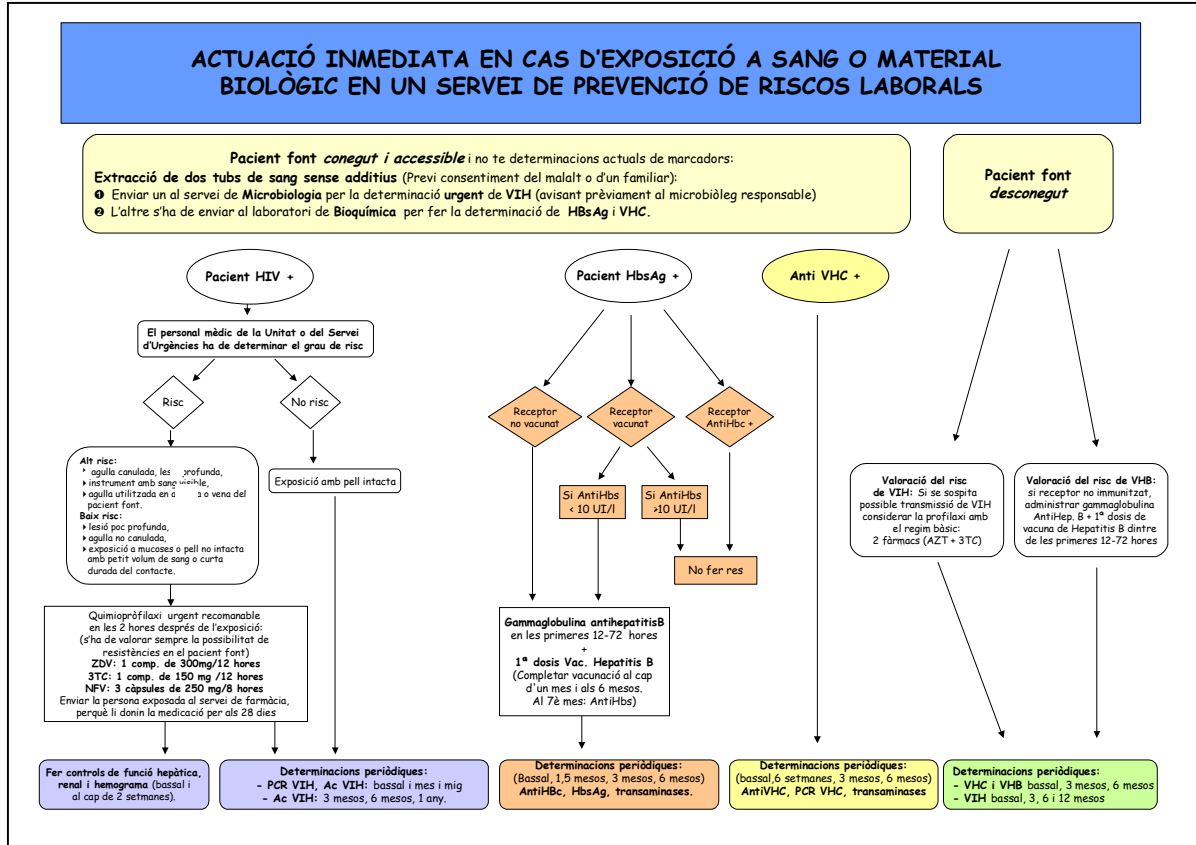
ACTUACIÓ INMEDIATA EN CAS D'EXPOSICIÓ A SANG O MATERIAL BIOLÒGIC EN UN SERVEI DE PREVENCIÓ DE RISCOS LABORALS

Pacient font conegut i accessible i no te determinacions actuals de marcadors:
Extracció de dos tubs de sang sense additius (Previ consentiment del malalt o d'un familiar):
❶ Enviar un al servei de Microbiologia per la determinació urgent de VIH (avisant prèviament al microbiòleg responsable)
❷ L'altre s'ha de enviar al laboratori de Bioquímica per fer la determinació de HBsAg i VHC.

Pacient font desconegut

Pacient HIV +

El personal mèdic de la Unitat o del Servei d'Urgències ha de determinar el grau de risc

Risc

No risc

Alt risc:
agulla canulada, les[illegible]profunda,
instrument amb sang visible,
agulla utilitzada en a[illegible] o vena del pacient font.
Baix risc:
lesió poc profunda,
agulla no canulada,
exposició a mucoses o pell no intacta amb petit volum de sang o curta durada del contacte.

Exposició amb pell intacta

Quimioprôfilaxi urgent recomanable en les 2 hores després de l'exposició:
(s'ha de valorar sempre la possibilitat de resistències en el pacient font)
ZDV: 1 comp. de 300mg/12 hores
3TC: 1 comp. de 150 mg /12 hores
NFV: 3 càpsules de 250 mg/8 hores
Enviar la persona exposada al servei de farmàcia, perquè li donin la medicació per als 28 dies

Pacient HbsAg +

Receptor no vacunat

Receptor vacunat

Receptor AntiHbc +

Si AntiHbs < 10 UI/l

Si AntiHbs >10 UI/l

No fer res

Gammaglobulina antihepatitisB en les primeres 12-72 hores
+
1ª dosis Vac. Hepatitis B
(Completar vacunació al cap d'un mes i als 6 mesos.
Al 7è mes: AntiHbs)

Anti VHC +

Valoració del risc de VIH: Si se sospita possible transmissió de VIH considerar la profilaxi amb el regim bàsic: 2 fàrmacs (AZT + 3TC)

Valoració del risc de VHB: si receptor no immunitzat, administrar gammaglobulina AntiHep. B + 1ª dosis de vacuna de Hepatitis B dintre de les primeres 12-72 hores

Fer controls de funció hepàtica, renal i hemograma (bassal i al cap de 2 setmanes).

Determinacions periòdiques:
- PCR VIH, Ac VIH: bassal i mes i mig
- Ac VIH: 3 mesos, 6 mesos, 1 any.

Determinacions periòdiques:
(Bassal, 1,5 mesos, 3 mesos, 6 mesos)
AntiHBc, HbsAg, transaminases.

Determinacions periòdiques:
(bassal,6 setmanes, 3 mesos, 6 mesos)
AntiVHC, PCR VHC, transaminases

Determinacions periòdiques:
- VHC i VHB bassal, 3 mesos, 6 mesos
- VIH bassal, 3, 6 i 12 mesos